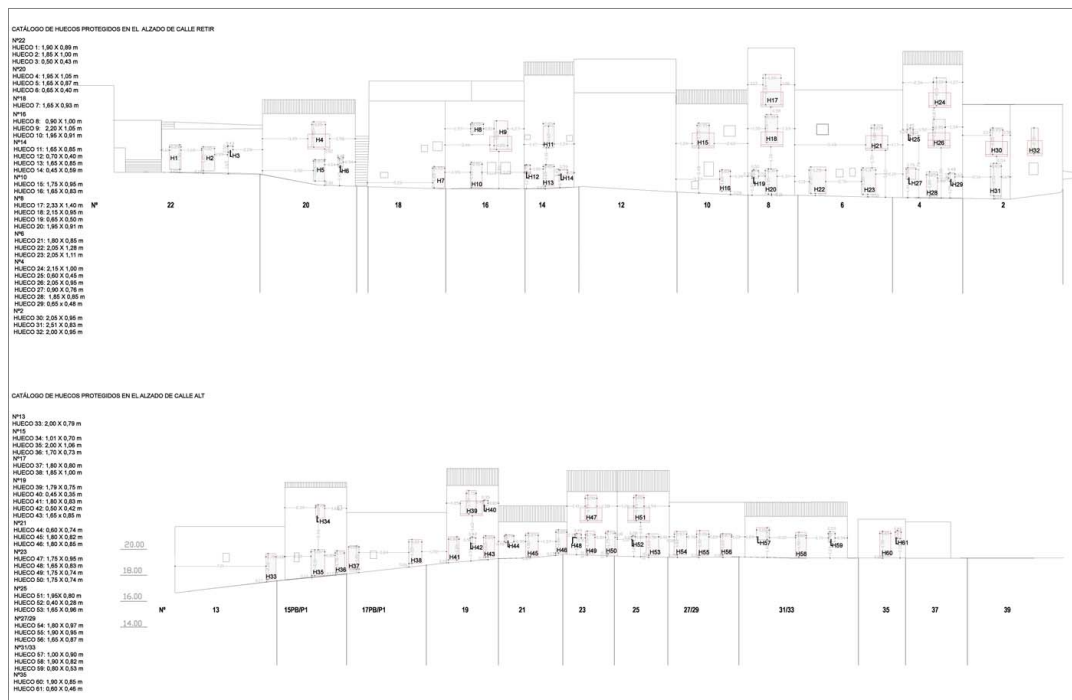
CATÁLOGO DE HUECOS PROTEGIDOS EN EL ALZADO DE CALLE RETIR

Nº22
HUECO 1: 1,90 X 0,89 m
HUECO 2: 1,85 X 1,00 m
HUECO 3: 0,50 X 0,43 m
Nº20
HUECO 4: 1,95 X 1,05 m
HUECO 5: 1,65 X 0,87 m
HUECO 6: 0,65 X 0,40 m
Nº18
HUECO 7: 1,65 X 0,93 m
Nº16
HUECO 8: 0,90 X 1,00 m
HUECO 9: 2,20 X 1,05 m
HUECO 10: 1,95 X 0,91 m
Nº14
HUECO 11: 1,65 X 0,85 m
HUECO 12: 0,70 X 0,40 m
HUECO 13: 1,65 X 0,85 m
HUECO 14: 0,45 X 0,59 m
Nº10
HUECO 15: 1,75 X 0,95 m
HUECO 16: 1,65 X 0,83 m
Nº8
HUECO 17: 2,33 X 1,40 m
HUECO 18: 2,15 X 0,95 m
HUECO 19: 0,65 X 0,50 m
HUECO 20: 1,95 X 0,91 m
Nº6
HUECO 21: 1,80 X 0,85 m
HUECO 22: 2,05 X 1,28 m
HUECO 23: 2,05 X 1,11 m
Nº4
HUECO 24: 2,15 X 1,00 m
HUECO 25: 0,60 X 0,45 m
HUECO 26: 2,05 X 0,95 m
HUECO 27: 0,90 X 0,76 m
HUECO 28: 1,85 X 0,85 m
HUECO 29: 0,65 X 0,48 m
Nº2
HUECO 30: 2,05 X 0,95 m
HUECO 31: 2,51 X 0,83 m
HUECO 32: 2,00 X 0,95 m

H1 H2 H3 H4 H5 H6 H7 H8 H9 H10 H11 H12 H13 H14 H15 H16 H17 H18 H19 H20 H21 H22 H23 H24 H25 H26 H27 H28 H29 H30 H31 H32

Nº 22 20 18 16 14 12 10 8 6 4 2

CATÁLOGO DE HUECOS PROTEGIDOS EN EL ALZADO DE CALLE ALT

Nº13
HUECO 33: 2,00 X 0,79 m
Nº15
HUECO 34: 1,01 X 0,70 m
HUECO 35: 2,00 X 1,06 m
HUECO 36: 1,70 X 0,73 m
Nº17
HUECO 37: 1,80 X 0,80 m
HUECO 38: 1,85 X 1,00 m
Nº19
HUECO 39: 1,79 X 0,75 m
HUECO 40: 0,45 X 0,35 m
HUECO 41: 1,80 X 0,83 m
HUECO 42: 0,50 X 0,42 m
HUECO 43: 1,65 X 0,85 m
Nº21
HUECO 44: 0,60 X 0,74 m
HUECO 45: 1,80 X 0,82 m
HUECO 46: 1,80 X 0,85 m
Nº23
HUECO 47: 1,75 X 0,95 m
HUECO 48: 1,65 X 0,83 m
HUECO 49: 1,75 X 0,74 m
HUECO 50: 1,75 X 0,74 m
Nº25
HUECO 51: 1,95X 0,80 m
HUECO 52: 0,40 X 0,28 m
HUECO 53: 1,65 X 0,96 m
Nº27/29
HUECO 54: 1,80 X 0,97 m
HUECO 55: 1,90 X 0,95 m
HUECO 56: 1,65 X 0,87 m
Nº31/33
HUECO 57: 1,00 X 0,90 m
HUECO 58: 1,90 X 0,82 m
HUECO 59: 0,80 X 0,53 m
Nº35
HUECO 60: 1,90 X 0,85 m
HUECO 61: 0,60 X 0,46 m

20.00
18.00
16.00
14.00

H33 H34 H35 H36 H37 H38 H39 H40 H41 H42 H43 H44 H45 H46 H47 H48 H49 H50 H51 H52 H53 H54 H55 H56 H57 H58 H59 H60 H61

Nº 13 15PB/P1 17PB/P1 19 21 23 25 27/29 31/33 35 37 39